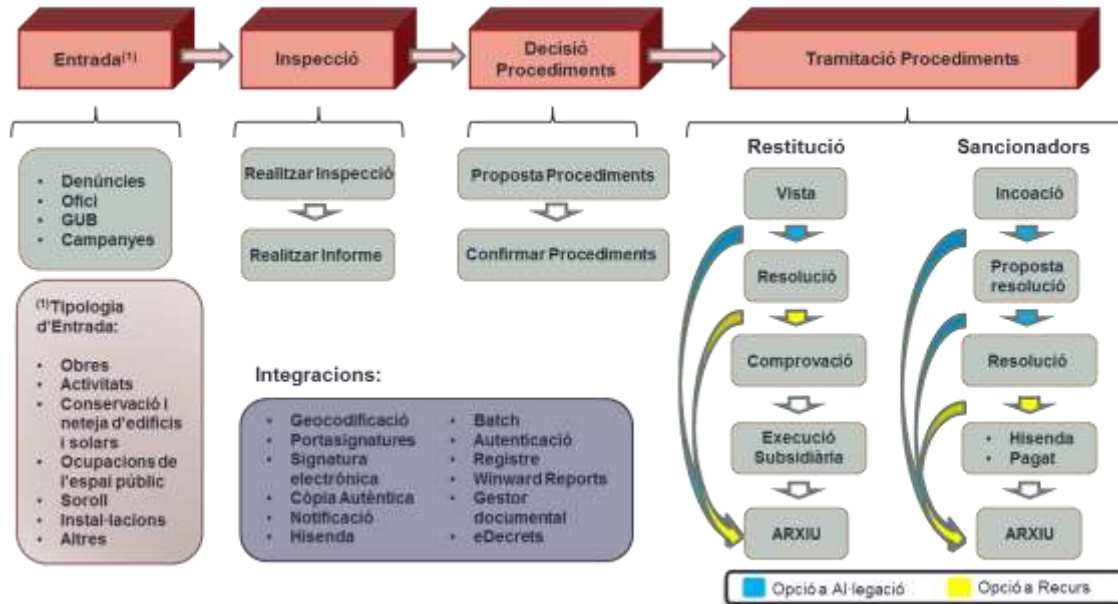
Entrada$^{(1)}$

Inspecció

Decisió Procediments

Tramitació Procediments

- Denúncies
- Ofici
- GUB
- Campanyes

$^{(1)}$Tipologia d'Entrada:

- Obres
- Activitats
- Conservació i neteja d'edificis i solars
- Ocupacions de l'espai públic
- Soroll
- Instal·lacions
- Altres

Realitzar Inspecció

Realitzar Informe

Proposta Procediments

Confirmar Procediments

Integracions:

- Geocodificació
- Portasignatures
- Signatura electrònica
- Còpia Autèntica
- Notificació
- Hisenda
- Batch
- Autenticació
- Registre
- Winward Reports
- Gestor documental
- eDecrets

Restitució

Vista

Resolució

Comprovació

Execució Subsidiària

ARXIU

Sancionadors

Incoació

Proposta resolució

Resolució

- Hisenda
- Pagat

ARXIU

Opció a Al·legació

Opció a Recurs